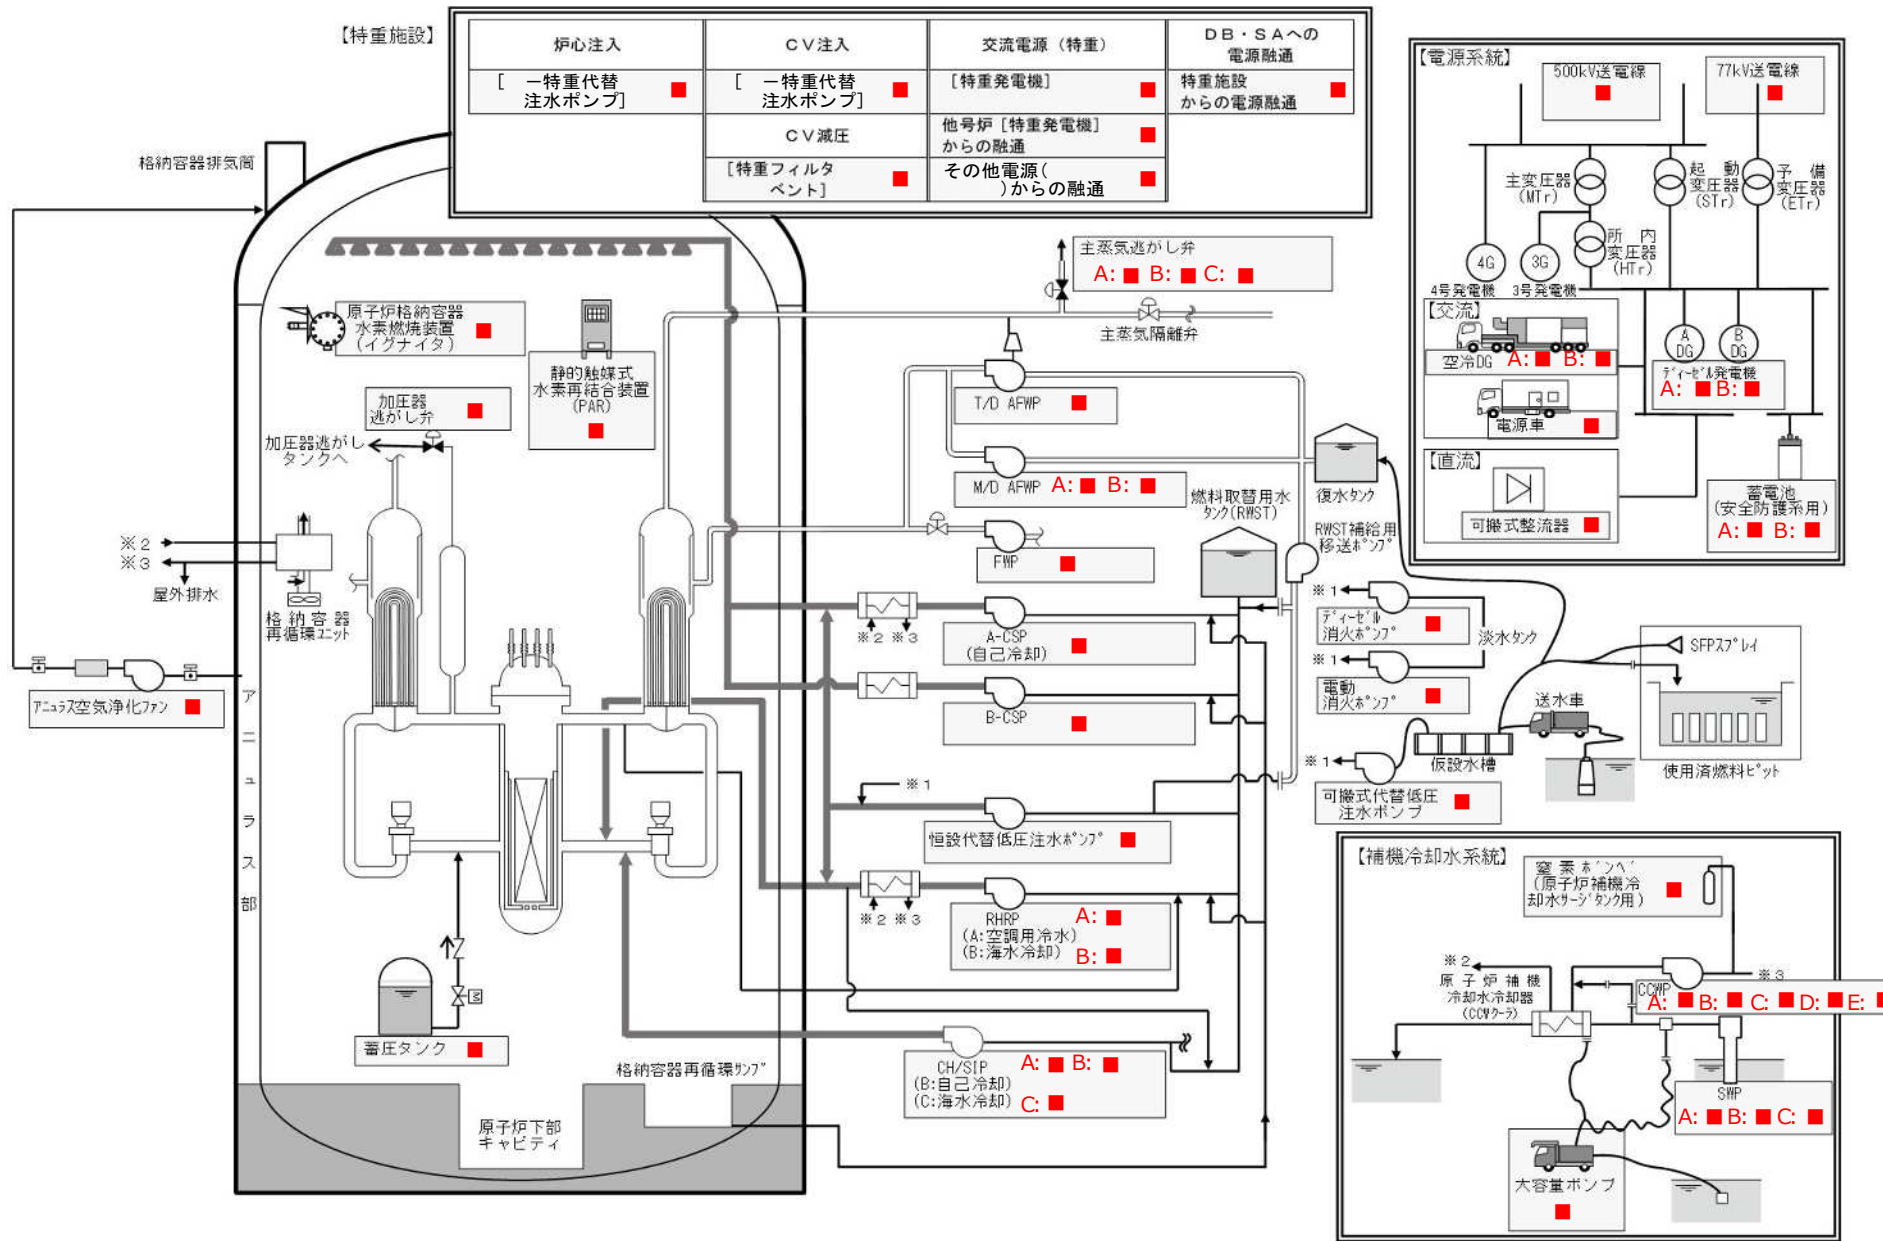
【特重施設】

| 炉心注入 | CV注入 | 交流電源（特重） | DB・SAへの電源融通 |
|---|---|---|---|
| ［ 一特重代替注水ポンプ］ | ［ 一特重代替注水ポンプ］ | ［特重発電機］ | 特重施設からの電源融通 |
| | CV減圧 | 他号炉［特重発電機］からの融通 | |
| | ［特重フィルタベント］ | その他電源（ ）からの融通 | |

格納容器排気筒

【電源系統】
500kV送電線
77kV送電線
主変圧器(MTr)
起動変圧器(STr)
予備変圧器(ETr)
所内変圧器(HTr)
4G
3G
4号発電機
3号発電機
【交流】
空冷DG A: B:
A DG
B DG
ディーゼル発電機 A: B:
電源車
【直流】
可搬式整流器
蓄電池（安全防護系用） A: B:

主蒸気逃がし弁 A: B: C:
主蒸気隔離弁
原子炉格納容器水素燃焼装置（イグナイタ）
静的触媒式水素再結合装置(PAR)
加圧器逃がし弁
加圧器逃がしタンクへ
T/D AFWP
M/D AFWP A: B:
FWP
復水タンク
燃料取替用水タンク(RWST)
RWST補給用移送ポンプ
※2
※3
屋外排水
格納容器再循環ユニット
※1 ディーゼル消火ポンプ
淡水タンク
※1 電動消火ポンプ
SFPスプレイ
送水車
使用済燃料ピット
仮設水槽
※1 可搬式代替低圧注水ポンプ
A-CSP（自己冷却）
B-CSP
※2 ※3
※1
恒設代替低圧注水ポンプ
RHRP A:（A:空調用冷水）（B:海水冷却） B:
アニュラス空気浄化ファン
アニュラス部
蓄圧タンク
CH/SIP A: B:（B:自己冷却）（C:海水冷却） C:
格納容器再循環サンプ
原子炉下部キャビティ

【補機冷却水系統】
窒素ボンベ（原子炉補機冷却水サージタンク用）
※2
原子炉補機冷却水冷却器(CCWクーラ)
CCWP A: B: C: D: E:
※3
SWP A: B: C:
大容量ポンプ